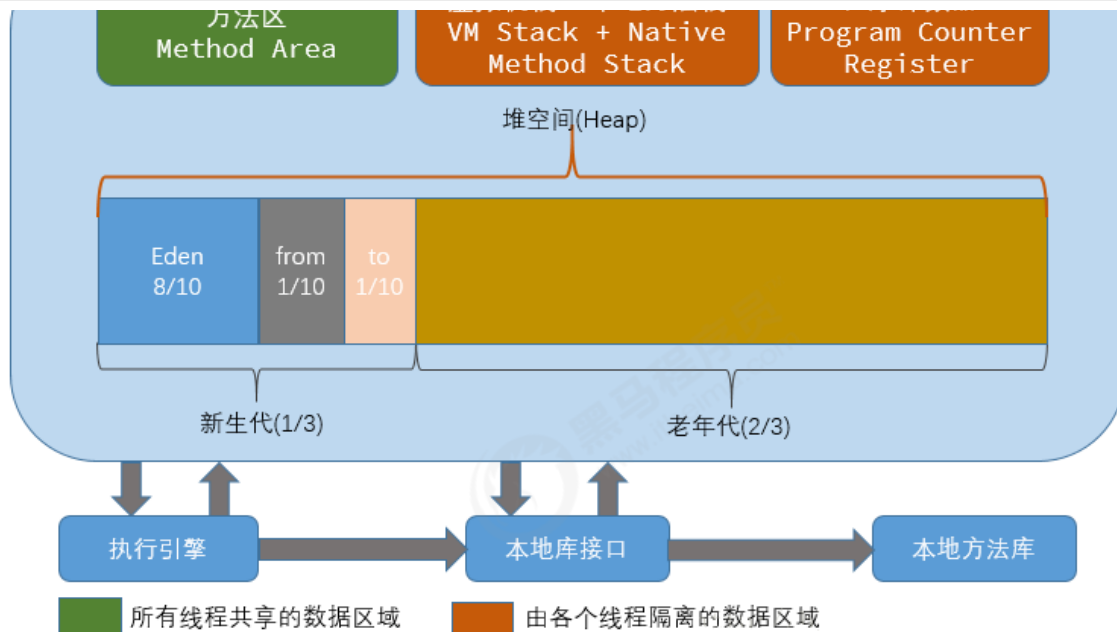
方法区
Method Area

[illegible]
VM Stack + Native
Method Stack

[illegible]
Program Counter
Register

堆空间(Heap)

Eden
8/10

from
1/10

to
1/10

新生代(1/3)

老年代(2/3)

执行引擎

本地库接口

本地方法库

所有线程共享的数据区域

由各个线程隔离的数据区域